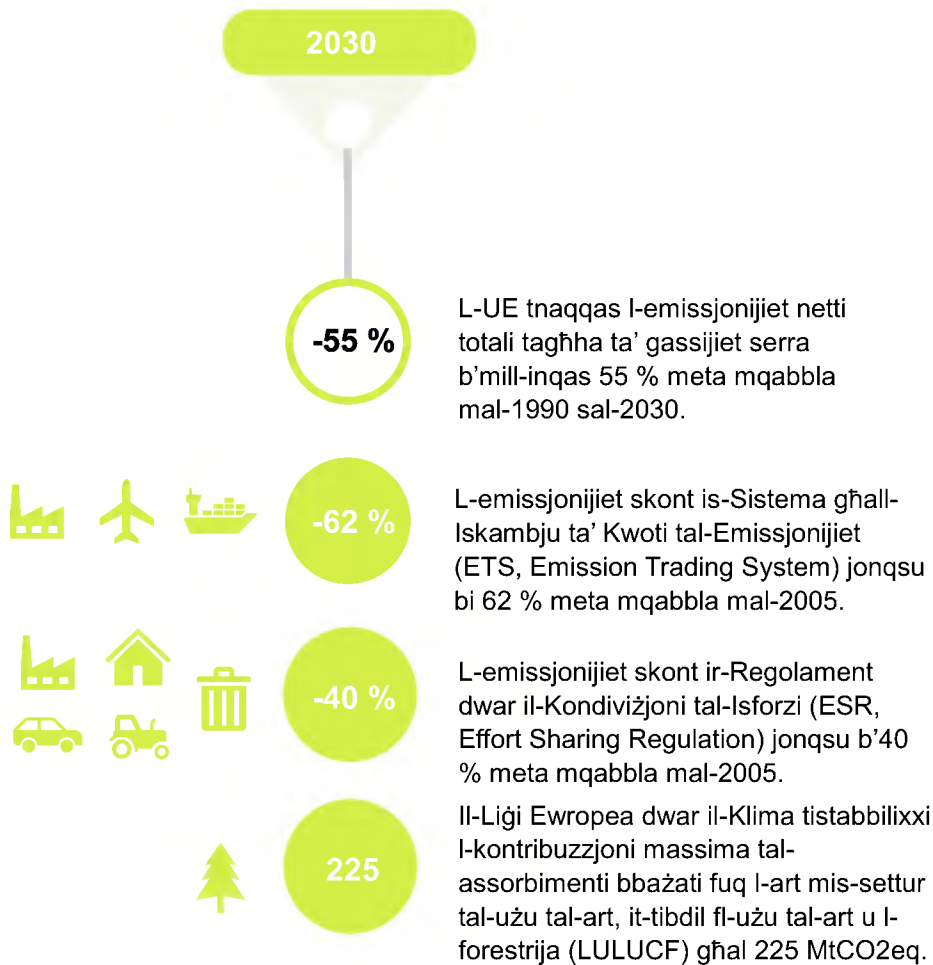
2030

-55 %

L-UE tnaqqas l-emissjonijiet netti totali tagħha ta' gassijiet serra b'mill-inqas 55 % meta mqabbla mal-1990 sal-2030.

-62 %

L-emissjonijiet skont is-Sistema għall-Iskambju ta' Kwoti tal-Emissjonijiet (ETS, Emission Trading System) jonqsu bi 62 % meta mqabbla mal-2005.

-40 %

L-emissjonijiet skont ir-Regolament dwar il-Kondiviżjoni tal-Isforzi (ESR, Effort Sharing Regulation) jonqsu b'40 % meta mqabbla mal-2005.

225

Il-Liġi Ewropea dwar il-Klima tistabbilixxi l-kontribuzzjoni massima tal-assorbimenti bbażati fuq l-art mis-settur tal-użu tal-art, it-tibdil fl-użu tal-art u l-forestrija (LULUCF) għal 225 MtCO2eq.